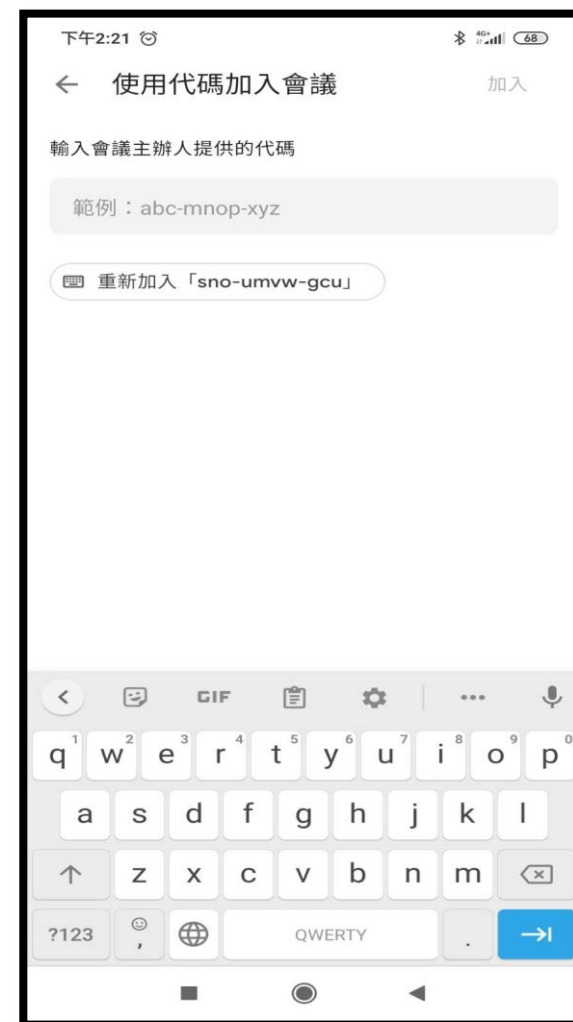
下午2:21

4G+ 68

← 使用代碼加入會議

加入

輸入會議主辦人提供的代碼

範例：abc-mnop-xyz

重新加入「sno-umvw-gcu」

GIF

...

q 1 w 2 e 3 r 4 t 5 y 6 u 7 i 8 o 9 p 0

a s d f g h j k l

z x c v b n m

?123 , QWERTY .